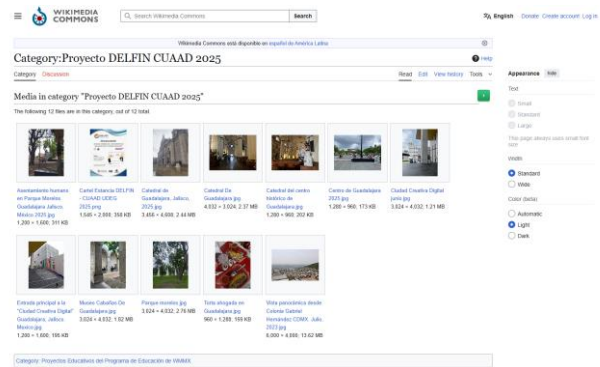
WIKIMEDIA COMMONS

Search Wikimedia Commons

Search

English Donate Create account Log in

Wikimedia Commons está disponible en español de América Latina

Category:Proyecto DELFIN CUAAD 2025

Help

Category Discussion

Read Edit View history Tools

Appearance hide

Text

Small

Standard

Large

This page always uses small font size

Width

Standard

Wide

Color (beta)

Automatic

Light

Dark

Media in category "Proyecto DELFIN CUAAD 2025"

The following 12 files are in this category, out of 12 total.

Asentamiento humano en Parque Morelos Guadalajara Jalisco, México 2025.jpg 1,200 × 1,600; 311 KB

Cartel Estancia DELFIN - CUAAD UDEG 2025.png 1,545 × 2,000; 356 KB

Catedral de Guadalajara, Jalisco, 2025.jpg 3,456 × 4,608; 2.44 MB

Catedral De Guadalajara.jpg 4,032 × 3,024; 2.37 MB

Catedral del centro histórico de Guadalajara.jpg 1,280 × 960; 202 KB

Centro de Guadalajara 2025.jpg 1,280 × 960; 173 KB

Ciudad Creativa Digital junio.jpg 3,024 × 4,032; 1.21 MB

Entrada principal a la "Ciudad Creativa Digital" Guadalajara, Jalisco, Mexico.jpg 1,200 × 1,600; 195 KB

Museo Cabañas De Guadalajara.jpg 3,024 × 4,032; 1.02 MB

Parque morelos.jpg 3,024 × 4,032; 2.78 MB

Torta ahogada en Guadalajara.jpg 960 × 1,280; 155 KB

Vista panorámica desde Colonia Gabriel Hernández CDMX. Julio, 2023.jpg 6,000 × 4,000; 13.62 MB

Category: Proyectos Educativos del Programa de Educación de WMMX